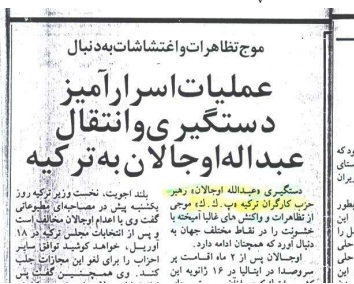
موج تظاهرات و اغتشاشات به دنبال

عملیات اسرارآمیز دستگیری و انتقال عبدالله اوجالان به ترکیه

دستگیری «عبدالله اوجالان»، رهبر حزب کارگران ترکیه «پ. ک. ک.» موجی از تظاهرات و واکنش های غالباً آمیخته با خشونت را در نقاط مختلف جهان به دنبال آورد که همچنان ادامه دارد.

اوجالان پس از ۲ ماه اقامت پر سروصدا در ایتالیا در ۱۶ ژانویه این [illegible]

بلند اجویت، نخست وزیر ترکیه روز یکشنبه پیش در مصاحبه‌ای مطبوعاتی گفت وی با اعدام اوجالان مخالف است و پس از انتخابات مجلس ترکیه در ۱۸ آوریل، خواهد کوشید توافق سایر احزاب را برای لغو این مجازات جلب کند. وی همچنین گفت پس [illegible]

بطور
این
ستای
ایران
این
ال
حلی
حلی
این